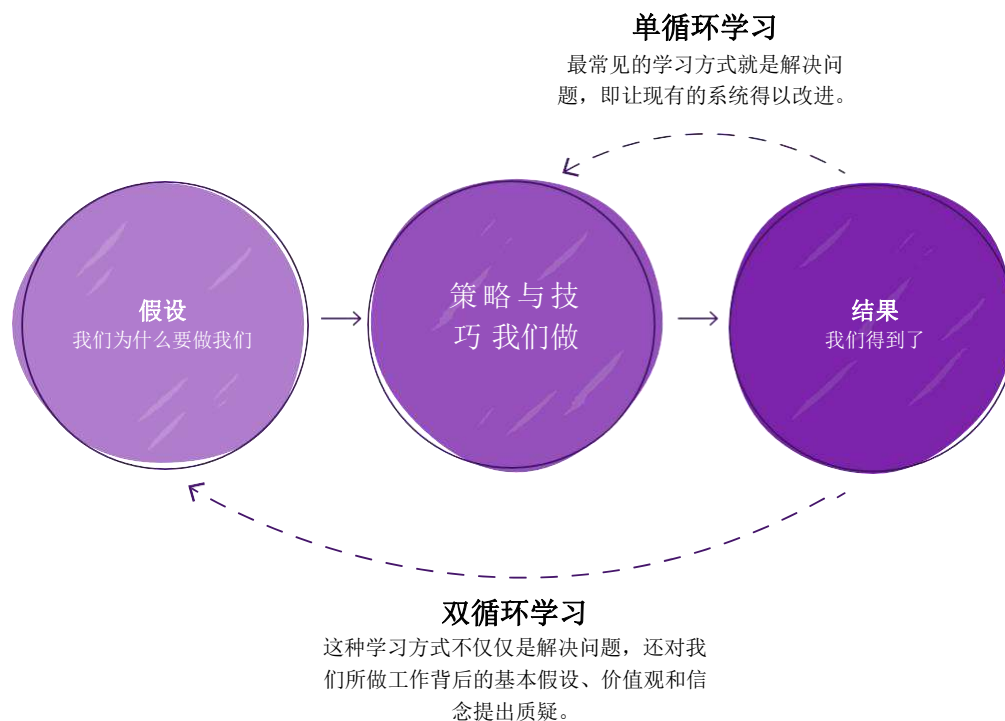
单循环学习
最常见的学习方式就是解决问题，即让现有的系统得以改进。

假设
我们为什么要做我们

策略与技巧 我们做

结果
我们得到了

双循环学习
这种学习方式不仅仅是解决问题，还对我们所做工作背后的基本假设、价值观和信念提出质疑。